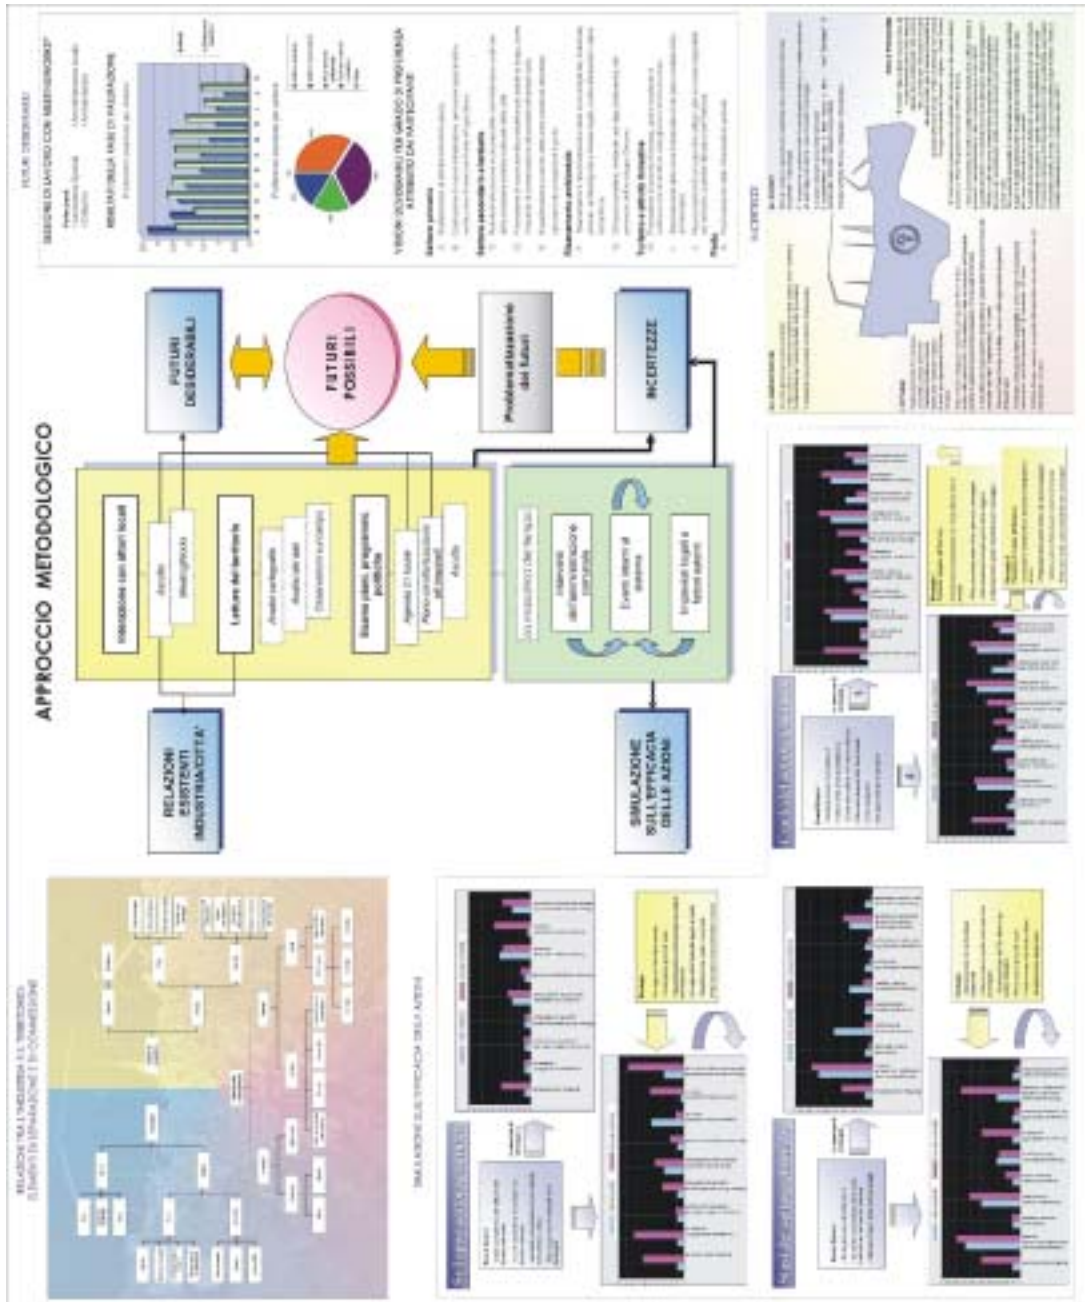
APPROCCIO METODOLOGICO

RELAZIONI ESISTENTI INDUSTRIA/CITTA'

Interazione con attori locali

Ascolto

Meetingtools

Lettura del territorio

Analisi cartografie

Analisi dei siti

Osservazioni sul campo

Esame piani, programmi politiche

Agenda 21 locale

Piano coordinamento ed impianti

Ascolto

FUTURI DESIDERABILI

FUTURI POSSIBILI

Problematizzazione dei futuri

INCERTEZZE

Eventi esterni al sistema

SIMULAZIONE SULL'EFFICACIA DELLE AZIONI

FUTURI DESIDERABILI

SCENARI

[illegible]